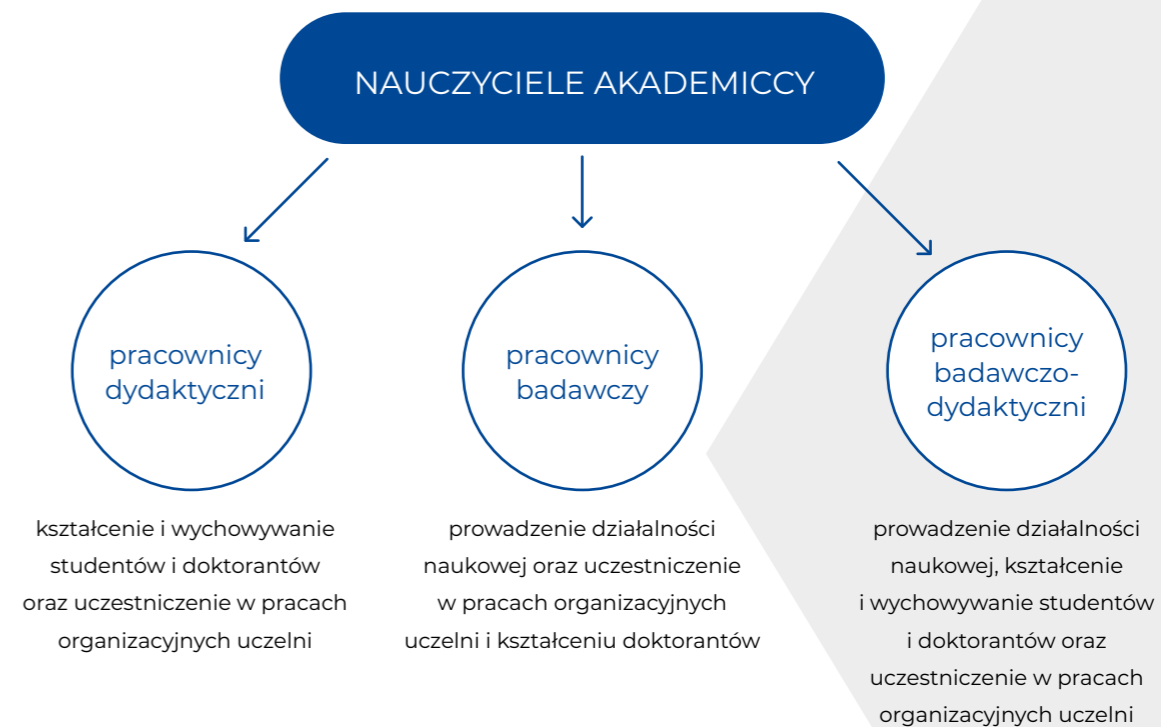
NAUCZYCIELE AKADEMICCY

pracownicy dydaktyczni

pracownicy badawczy

pracownicy badawczo-dydaktyczni

kształcenie i wychowywanie studentów i doktorantów oraz uczestniczenie w pracach organizacyjnych uczelni

prowadzenie działalności naukowej oraz uczestniczenie w pracach organizacyjnych uczelni i kształceniu doktorantów

prowadzenie działalności naukowej, kształcenie i wychowywanie studentów i doktorantów oraz uczestniczenie w pracach organizacyjnych uczelni